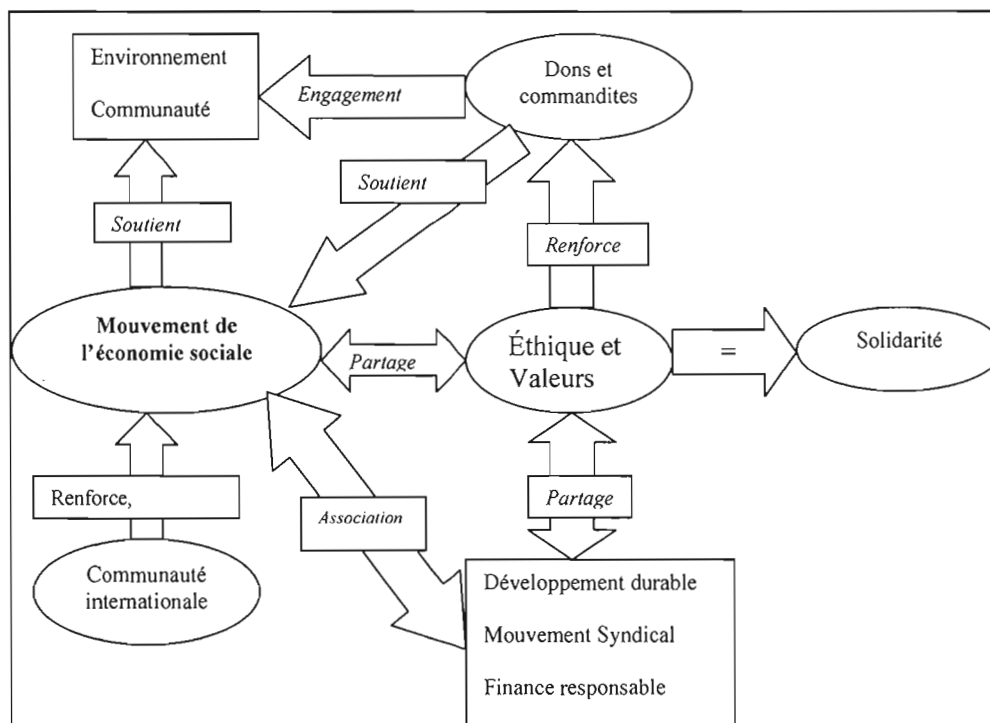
Environnement

Communauté

Engagement

Dons et commandites

Soutient

Soutient

Renforce

Mouvement de l'économie sociale

Partage

Éthique et Valeurs

=

Solidarité

Renforce,

Association

Partage

Communauté internationale

Développement durable

Mouvement Syndical

Finance responsable